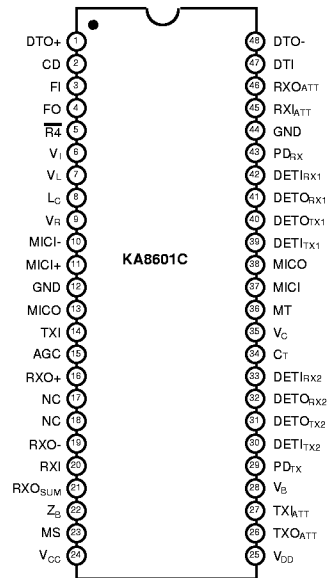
DTO+ 1
CD 2
FI 3
FO 4
$\overline{R4}$ 5
V$_I$ 6
V$_L$ 7
L$_C$ 8
V$_R$ 9
MICI- 10
MICI+ 11
GND 12
MICO 13
TXI 14
AGC 15
RXO+ 16
NC 17
NC 18
RXO- 19
RXI 20
RXO$_{SUM}$ 21
Z$_B$ 22
MS 23
V$_{CC}$ 24

KA8601C

48 DTO-
47 DTI
46 RXO$_{ATT}$
45 RXI$_{ATT}$
44 GND
43 PD$_{RX}$
42 DETI$_{RX1}$
41 DETO$_{RX1}$
40 DETO$_{TX1}$
39 DETI$_{TX1}$
38 MICO
37 MICI
36 MT
35 V$_C$
34 C$_T$
33 DETI$_{RX2}$
32 DETO$_{RX2}$
31 DETO$_{TX2}$
30 DETI$_{TX2}$
29 PD$_{TX}$
28 V$_B$
27 TXI$_{ATT}$
26 TXO$_{ATT}$
25 V$_{DD}$